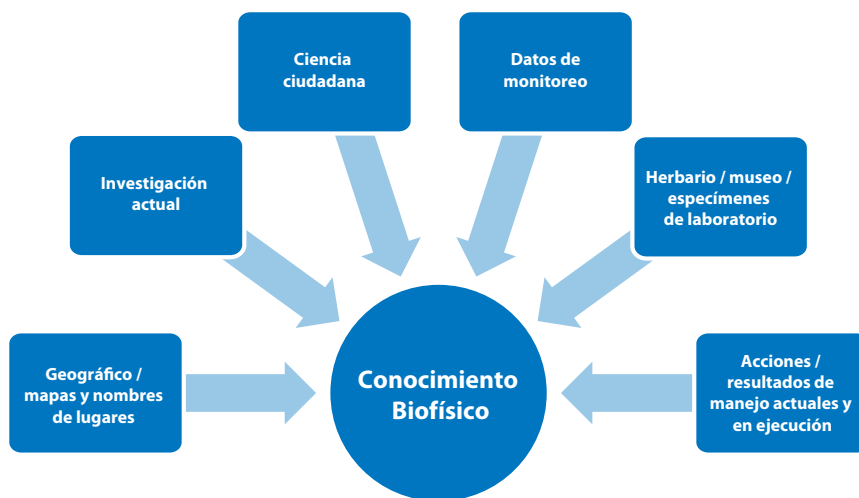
Ciencia ciudadana

Datos de monitoreo

Investigación actual

Herbario / museo / especímenes de laboratorio

Geográfico / mapas y nombres de lugares

Conocimiento Biofísico

Acciones / resultados de manejo actuales y en ejecución